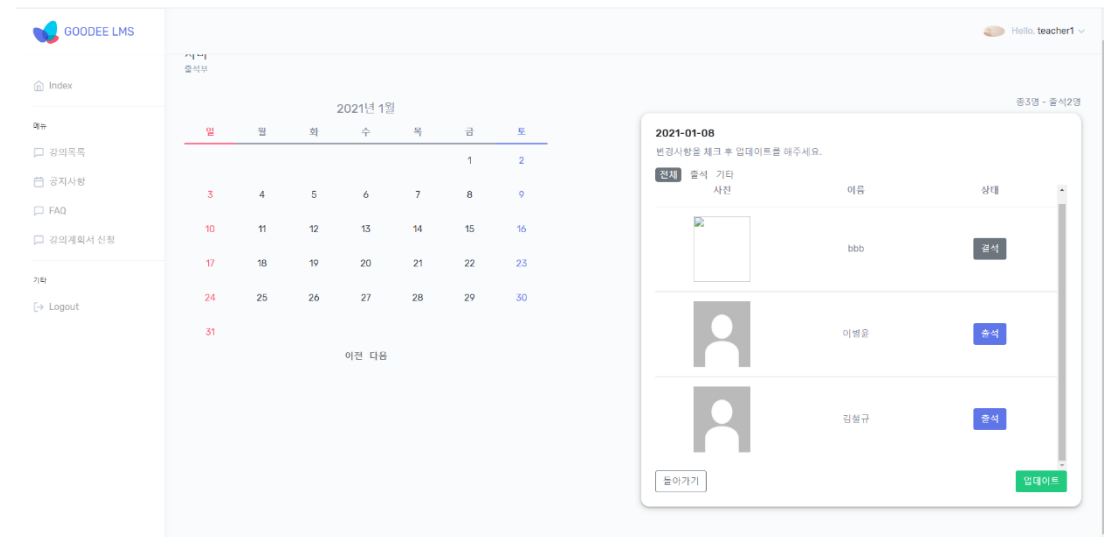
GOODEE LMS

Index

메뉴

강의목록

공지사항

FAQ

강의계획서 신청

기타

Logout

Hello. teacher1

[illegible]
출석부

2021년 1월

| 일 | 월 | 화 | 수 | 목 | 금 | 토 |
|---|---|---|---|---|---|---|
| | | | | | 1 | 2 |
| 3 | 4 | 5 | 6 | 7 | 8 | 9 |
| 10 | 11 | 12 | 13 | 14 | 15 | 16 |
| 17 | 18 | 19 | 20 | 21 | 22 | 23 |
| 24 | 25 | 26 | 27 | 28 | 29 | 30 |
| 31 | | | | | | |

이전 다음

총3명 - 출석2명

2021-01-08
변경사항을 체크 후 업데이트를 해주세요.

전체 출석 기타

| 사진 | 이름 | 상태 |
|---|---|---|
| | bbb | 결석 |
| | 이병윤 | 출석 |
| | 김철규 | 출석 |

돌아가기

업데이트